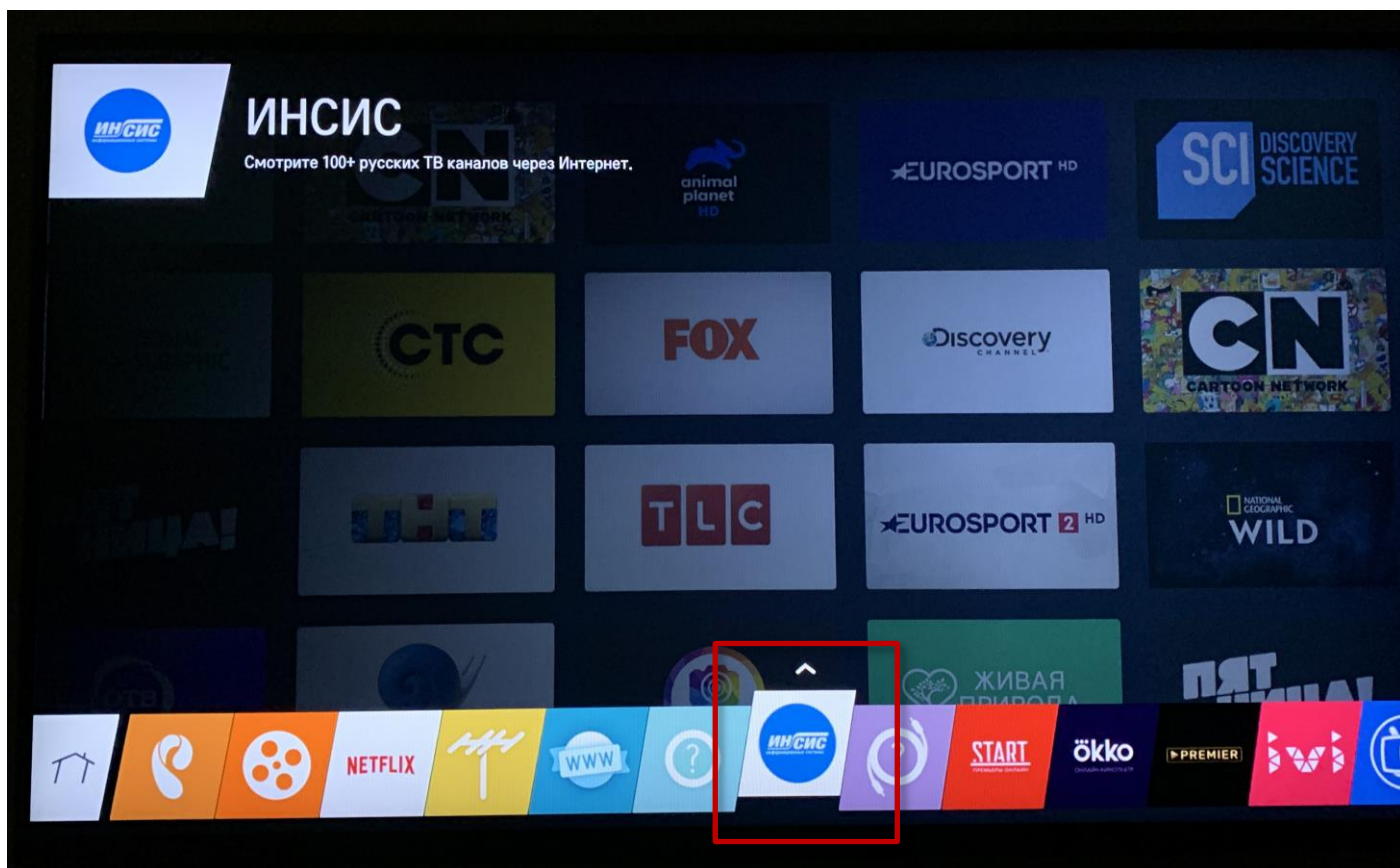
ИНСИС
Смотрите 100+ русских ТВ каналов через Интернет.

animal planet HD
EUROSPORT HD
SCI DISCOVERY SCIENCE
CTC
FOX
Discovery CHANNEL
CN CARTOON NETWORK
ТНТ
TLC
EUROSPORT 2 HD
NATIONAL GEOGRAPHIC WILD
ЖИВАЯ ПРИРОДА
ПЯТНИЦА!

ИНСИС
NETFLIX
WWW
?
START
okko
PREMIER
ivi